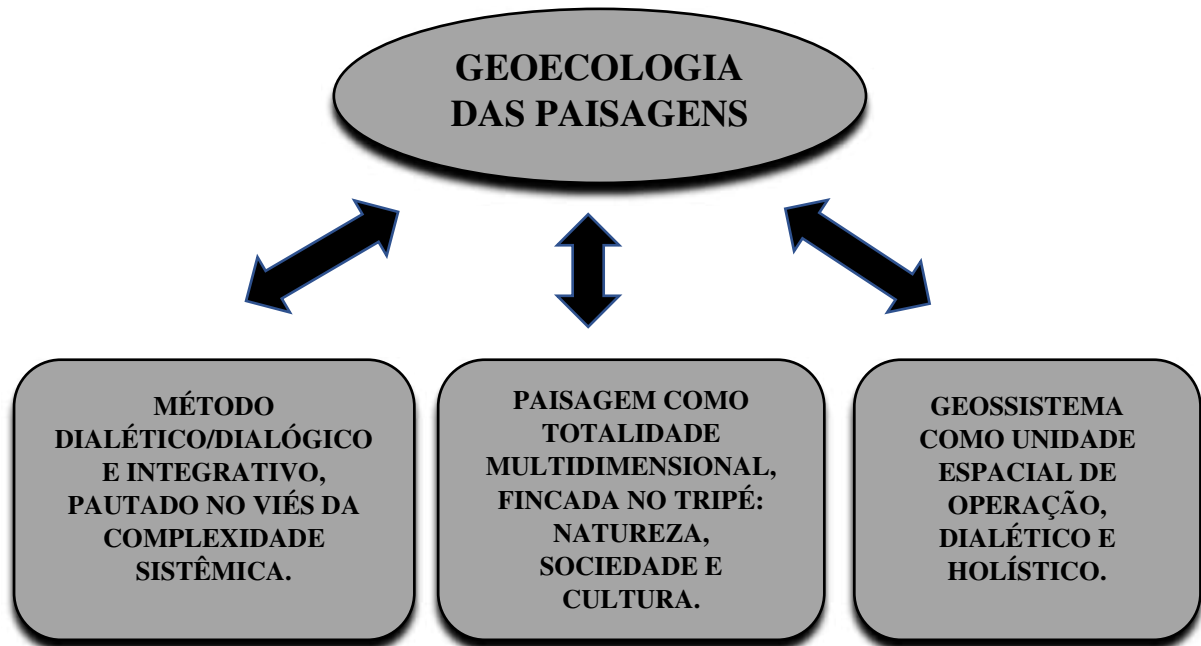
GEOECOLOGIA DAS PAISAGENS

MÉTODO DIALÉTICO/DIALÓGICO E INTEGRATIVO, PAUTADO NO VIÉS DA COMPLEXIDADE SISTÊMICA.

PAISAGEM COMO TOTALIDADE MULTIDIMENSIONAL, FINCADA NO TRIPÉ: NATUREZA, SOCIEDADE E CULTURA.

GEOSSISTEMA COMO UNIDADE ESPACIAL DE OPERAÇÃO, DIALÉTICO E HOLÍSTICO.